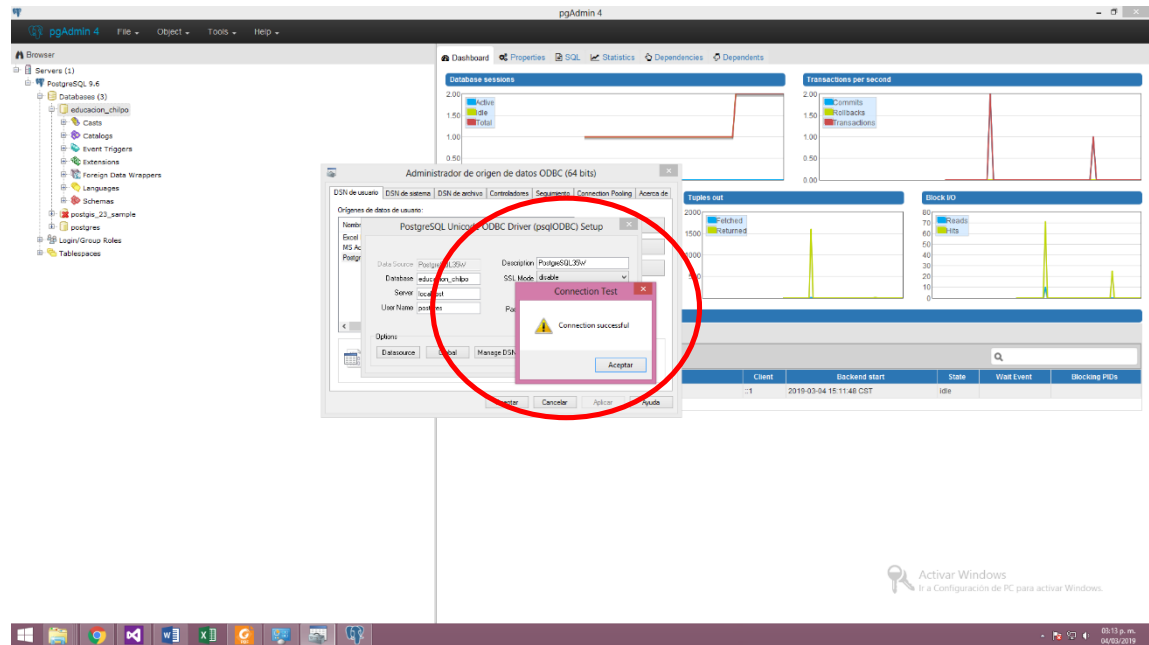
pgAdmin 4

pgAdmin 4 File Object Tools Help

Browser

Servers (1)
PostgreSQL 9.6
Databases (3)
educacion_chilpo
Casts
Catalogs
Event Triggers
Extensions
Foreign Data Wrappers
Languages
Schemas
postgis_23_sample
postgres
Login/Group Roles
Tablespaces

Dashboard Properties SQL Statistics Dependencies Dependents

Database sessions
2.00
1.50
1.00
0.50
Active
Idle
Total

Transactions per second
2.00
1.50
1.00
0.50
0.00
Commits
Rollbacks
Transactions

Tuples out
2000
1500
Fetched
Returned

Block I/O
80
70
60
50
40
30
20
10
0
Reads
Hits

Administrador de origen de datos ODBC (64 bits)

DSN de usuario DSN de sistema DSN de archivo Controladores Seguimiento Connection Pooling Acerca de

Orígenes de datos de usuario:
Nombr
Excel
MS Ac
Postgr

PostgreSQL Unicode ODBC Driver (psqlODBC) Setup

Data Source PostgreSQL35W
Database educacion_chilpo
Server localhost
User Name postgres
Description PostgreSQL35W
SSL Mode disable

Options
Datasource Global Manage DSN

Connection Test
Connection successful
Aceptar

Aceptar Cancelar Aplicar Ayuda

Client Backend start State Wait Event Blocking PIDs
::1 2019-03-04 15:11:48 CST idle

Activar Windows
Ir a Configuración de PC para activar Windows.

03:13 p. m.
04/03/2019